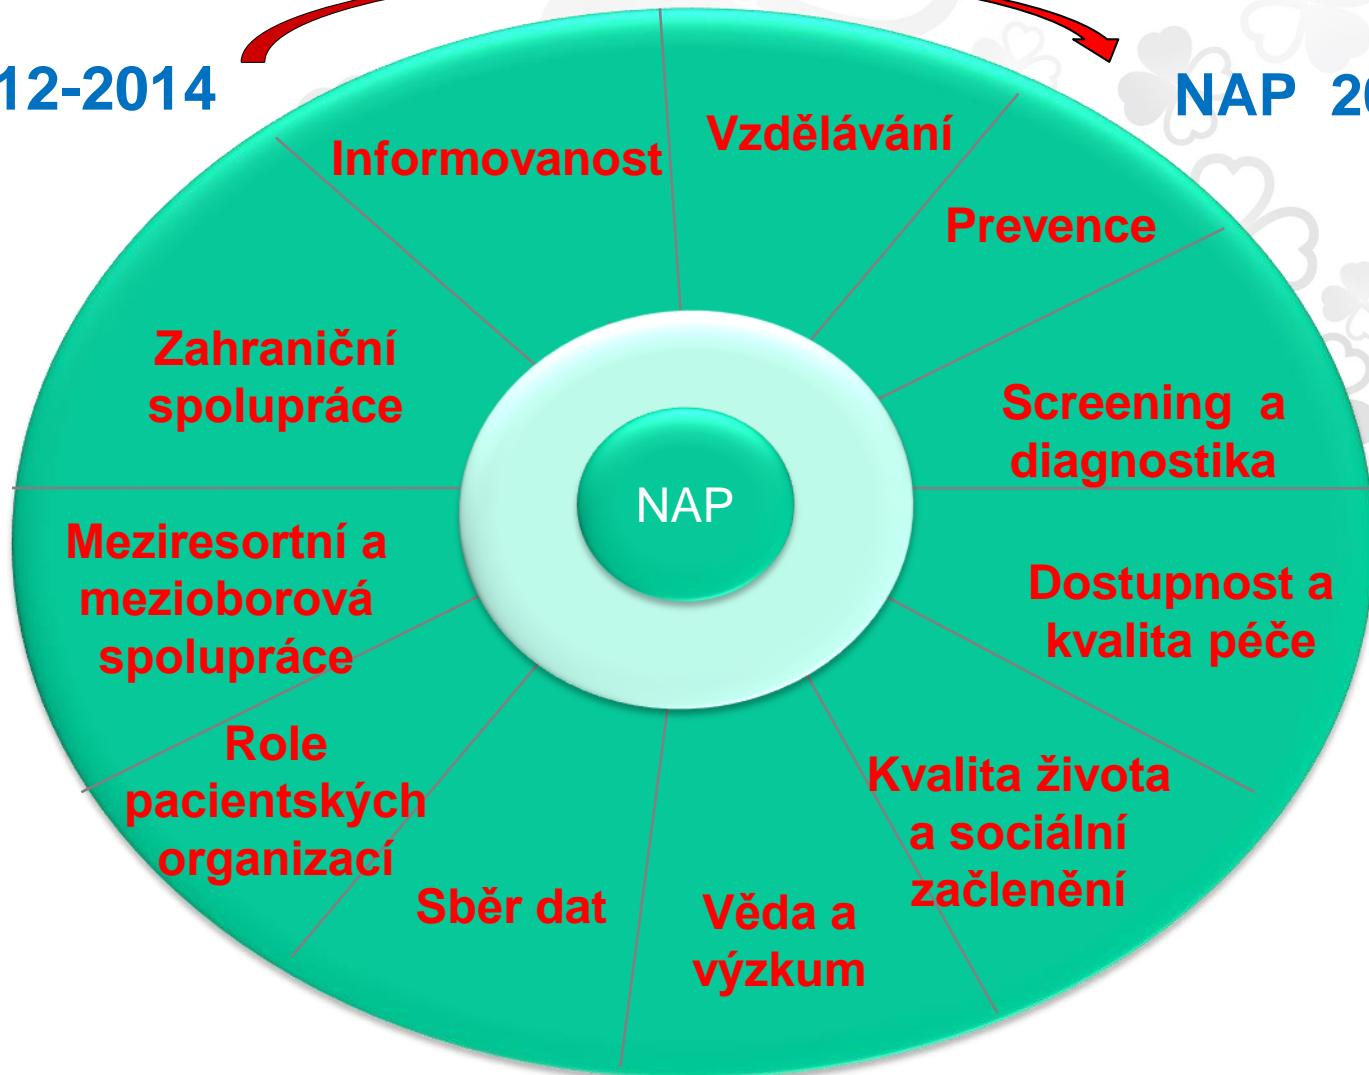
12-2014

NAP 2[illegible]

Informovanost

Vzdělávání

Prevence

Zahraniční spolupráce

Screening a diagnostika

NAP

Meziresortní a mezioborová spolupráce

Dostupnost a kvalita péče

Role pacientských organizací

Kvalita života a sociální začlenění

Sběr dat

Věda a výzkum